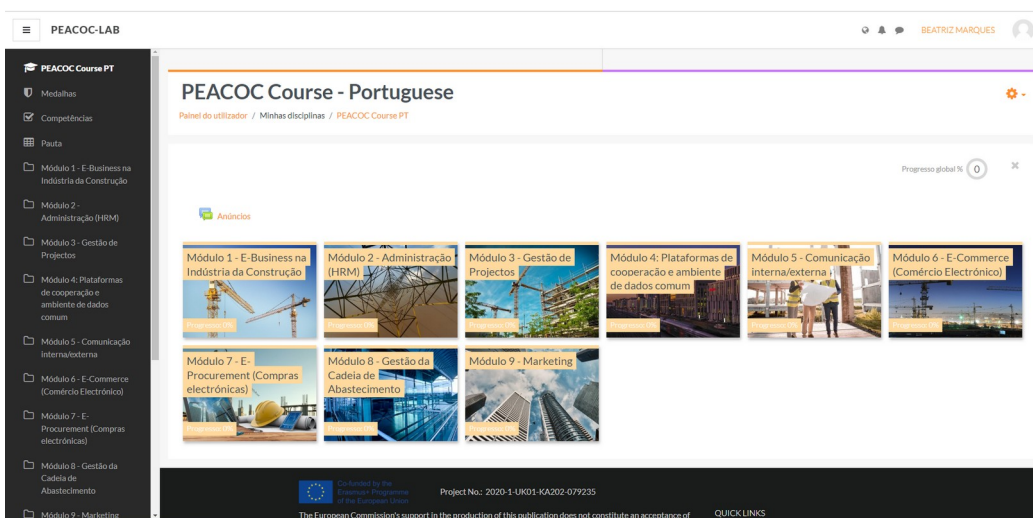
PEACOC-LAB

BEATRIZ MARQUES

PEACOC Course PT
Medalhas
Competências
Pauta
Módulo 1 - E-Business na Indústria da Construção
Módulo 2 - Administração (HRM)
Módulo 3 - Gestão de Projectos
Módulo 4: Plataformas de cooperação e ambiente de dados comum
Módulo 5 - Comunicação interna/externa
Módulo 6 - E-Commerce (Comércio Electrónico)
Módulo 7 - E-Procurement (Compras electrónicas)
Módulo 8 - Gestão da Cadeia de Abastecimento
Módulo 9 - Marketing

PEACOC Course - Portuguese

Painel do utilizador / Minhas disciplinas / PEACOC Course PT

Progresso global % 0

Anúncios

Módulo 1 - E-Business na Indústria da Construção
Progresso: 0%

Módulo 2 - Administração (HRM)
Progresso: 0%

Módulo 3 - Gestão de Projectos
Progresso: 0%

Módulo 4: Plataformas de cooperação e ambiente de dados comum
Progresso: 0%

Módulo 5 - Comunicação interna/externa
Progresso: 0%

Módulo 6 - E-Commerce (Comércio Electrónico)
Progresso: 0%

Módulo 7 - E-Procurement (Compras electrónicas)
Progresso: 0%

Módulo 8 - Gestão da Cadeia de Abastecimento
Progresso: 0%

Módulo 9 - Marketing
Progresso: 0%

Co-funded by the Erasmus+ Programme of the European Union

Project No.: 2020-1-UK01-KA202-079235

The European Commission's support in the production of this publication does not constitute an acceptance of

QUICK LINKS